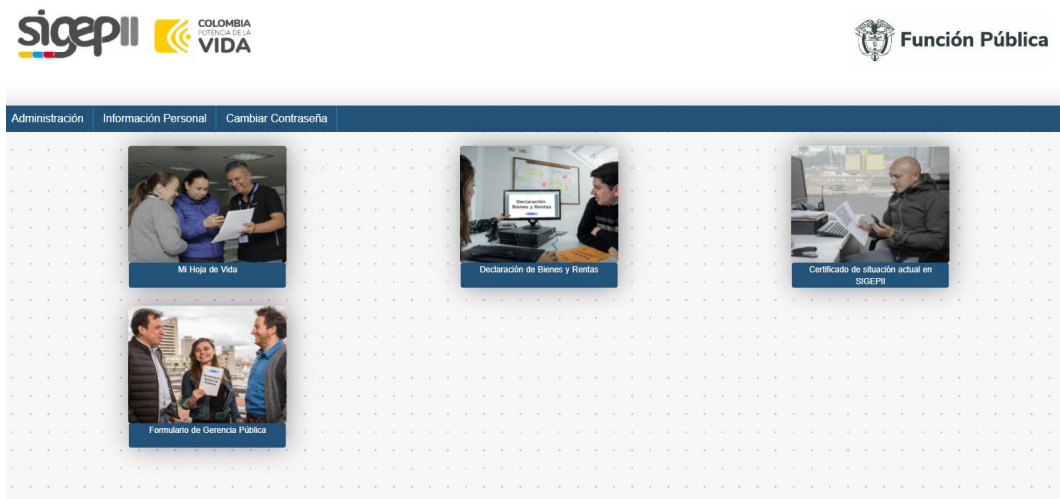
sigepII

COLOMBIA
POTENCIA DE LA
VIDA

Función Pública

Administración | Información Personal | Cambiar Contraseña

Mi Hoja de Vida

Declaración
Bienes y Rentas

Declaración de Bienes y Rentas

Certificado de situación actual en SIGEPII

Formulario de Gerencia Pública